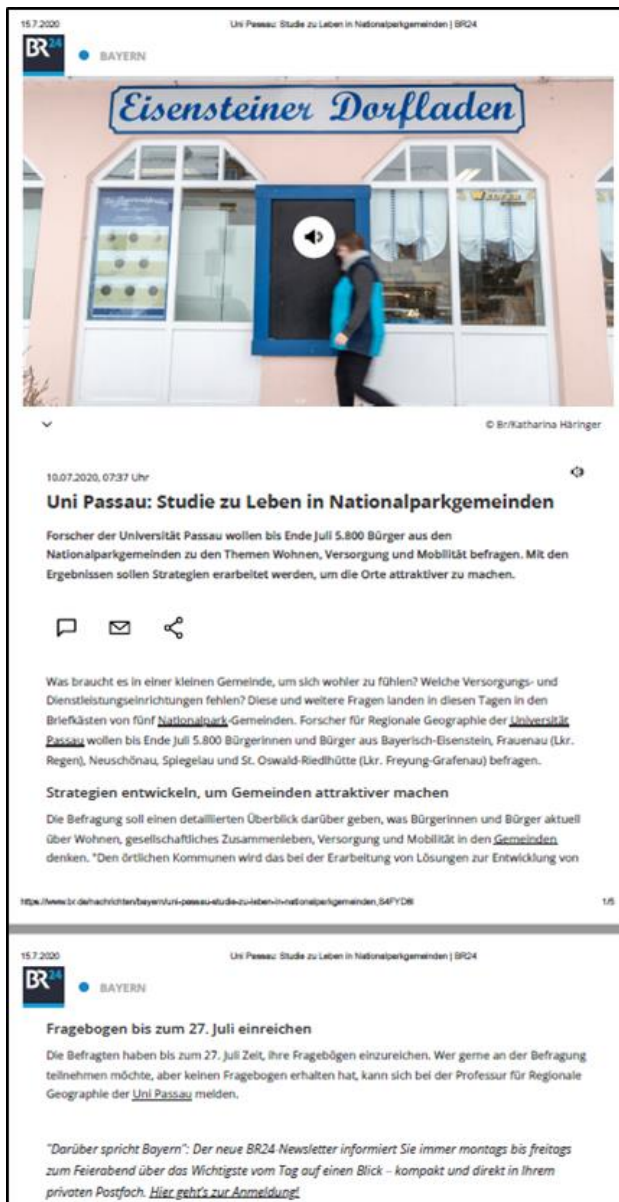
15.7.2020 Uni Passau: Studie zu Leben in Nationalparkgemeinden | BR24

BR24 BAYERN

Eisensteiner Dorfladen

© Br/Katharina Häringer

10.07.2020, 07:37 Uhr

Uni Passau: Studie zu Leben in Nationalparkgemeinden

Forscher der Universität Passau wollen bis Ende Juli 5.800 Bürger aus den Nationalparkgemeinden zu den Themen Wohnen, Versorgung und Mobilität befragen. Mit den Ergebnissen sollen Strategien erarbeitet werden, um die Orte attraktiver zu machen.

Was braucht es in einer kleinen Gemeinde, um sich wohler zu fühlen? Welche Versorgungs- und Dienstleistungseinrichtungen fehlen? Diese und weitere Fragen landen in diesen Tagen in den Briefkästen von fünf Nationalpark-Gemeinden. Forscher für Regionale Geographie der Universität Passau wollen bis Ende Juli 5.800 Bürgerinnen und Bürger aus Bayerisch-Eisenstein, Frauenau (Lkr. Regen), Neuschönau, Spiegelau und St. Oswald-Riedlhütte (Lkr. Freyung-Grafenau) befragen.

Strategien entwickeln, um Gemeinden attraktiver machen

Die Befragung soll einen detaillierten Überblick darüber geben, was Bürgerinnen und Bürger aktuell über Wohnen, gesellschaftliches Zusammenleben, Versorgung und Mobilität in den Gemeinden denken. "Den örtlichen Kommunen wird das bei der Erarbeitung von Lösungen zur Entwicklung von

https://www.br.de/nachrichten/bayern/uni-passau-studie-zu-leben-in-nationalparkgemeinden,S4FYD86 1/5

15.7.2020 Uni Passau: Studie zu Leben in Nationalparkgemeinden | BR24

BR24 BAYERN

Fragebogen bis zum 27. Juli einreichen

Die Befragten haben bis zum 27. Juli Zeit, ihre Fragebögen einzureichen. Wer gerne an der Befragung teilnehmen möchte, aber keinen Fragebogen erhalten hat, kann sich bei der Professur für Regionale Geographie der Uni Passau melden.

"Darüber spricht Bayern": Der neue BR24-Newsletter informiert Sie immer montags bis freitags zum Feierabend über das Wichtigste vom Tag auf einen Blick – kompakt und direkt in Ihrem privaten Postfach. Hier geht's zur Anmeldung!